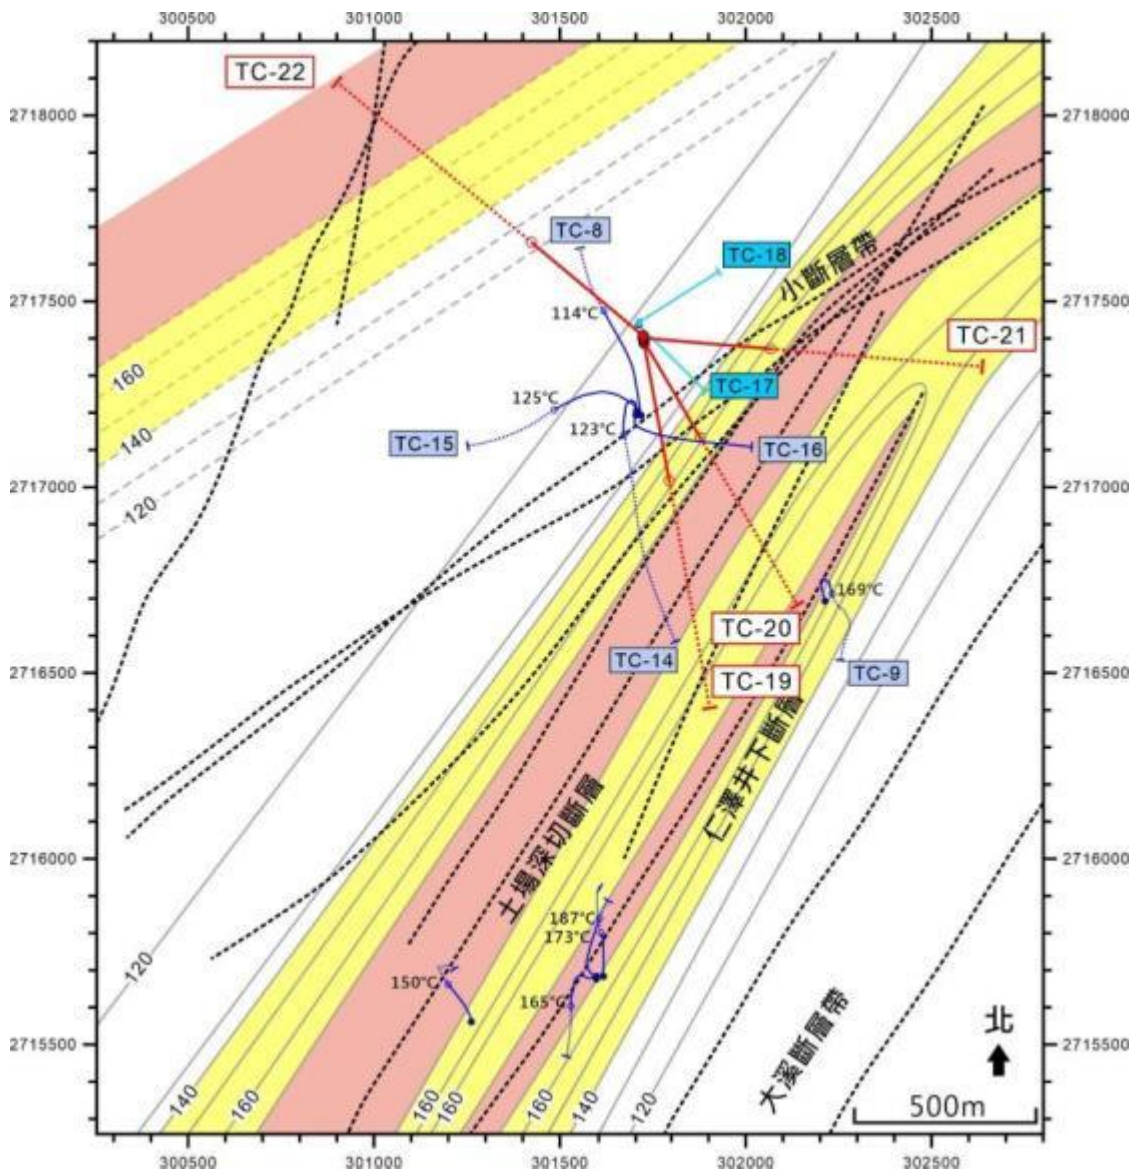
300500
301000
301500
302000
302500

2718000
2717500
2717000
2716500
2716000
2715500

2718000
2717500
2717000
2716500
2716000
2715500

TC-22
TC-8
TC-18
小斷層帶
114°C
TC-21
160
TC-17
125°C
140
123°C
TC-15
TC-16
120
169°C
TC-20
TC-14
TC-9
TC-19
土場深切斷層
仁澤井下斷層
187°C
173°C
120
150°C
165°C
大溪斷層帶
北
140
160
160
160
160
140
120
500m

300500
301000
301500
302000
302500